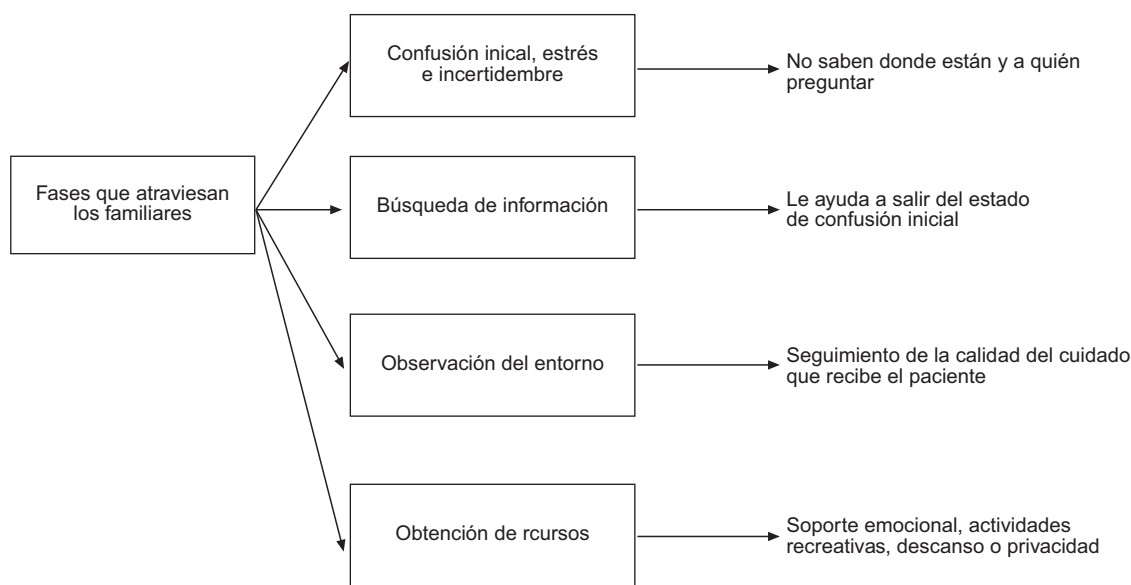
Fases que atraviesan los familiares

Confusión inical, estrés e incertidembre

No saben donde están y a quién preguntar

Búsqueda de información

Le ayuda a salir del estado de confusión inicial

Observación del entorno

Seguimiento de la calidad del cuidado que recibe el paciente

Obtención de rcursos

Soporte emocional, actividades recreativas, descanso o privacidad